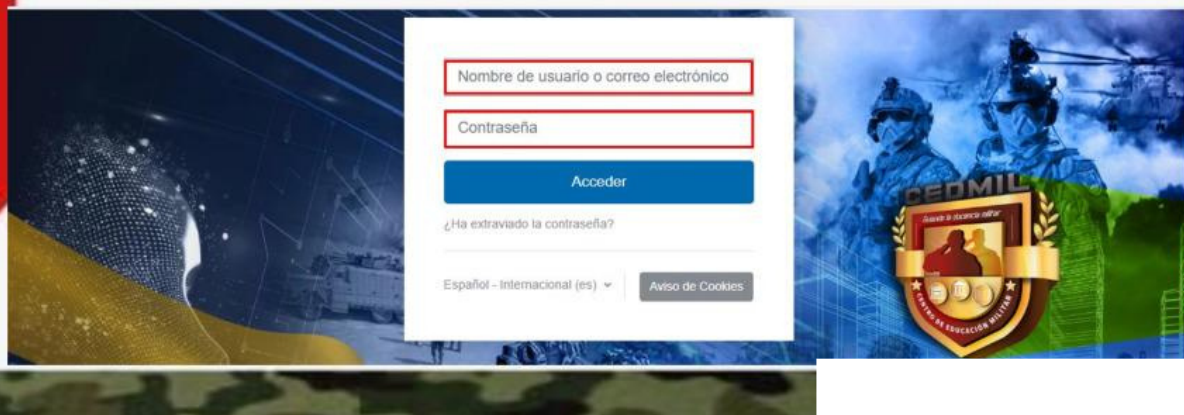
Nombre de usuario o correo electrónico

Contraseña

Acceder

¿Ha extraviado la contraseña?

Español - Internacional (es)

Aviso de Cookies

CEDMIL

Avanzando en la docencia militar

CENTRO DE EDUCACIÓN MILITAR